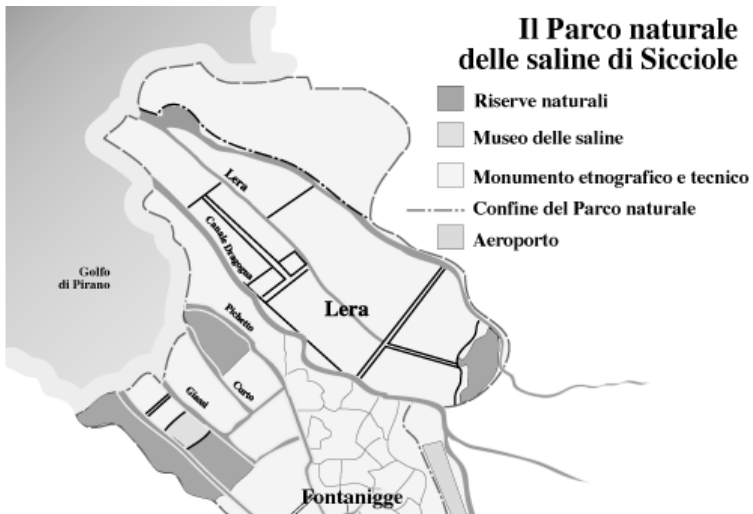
Il Parco naturale delle saline di Sicciole

Riserve naturali

Museo delle saline

Monumento etnografico e tecnico

Confine del Parco naturale

Aeroporto

Lera

Canale Dragogna

Golfo di Pirano

Lera

Pichetto

Curto

Giassi

Fontanigge